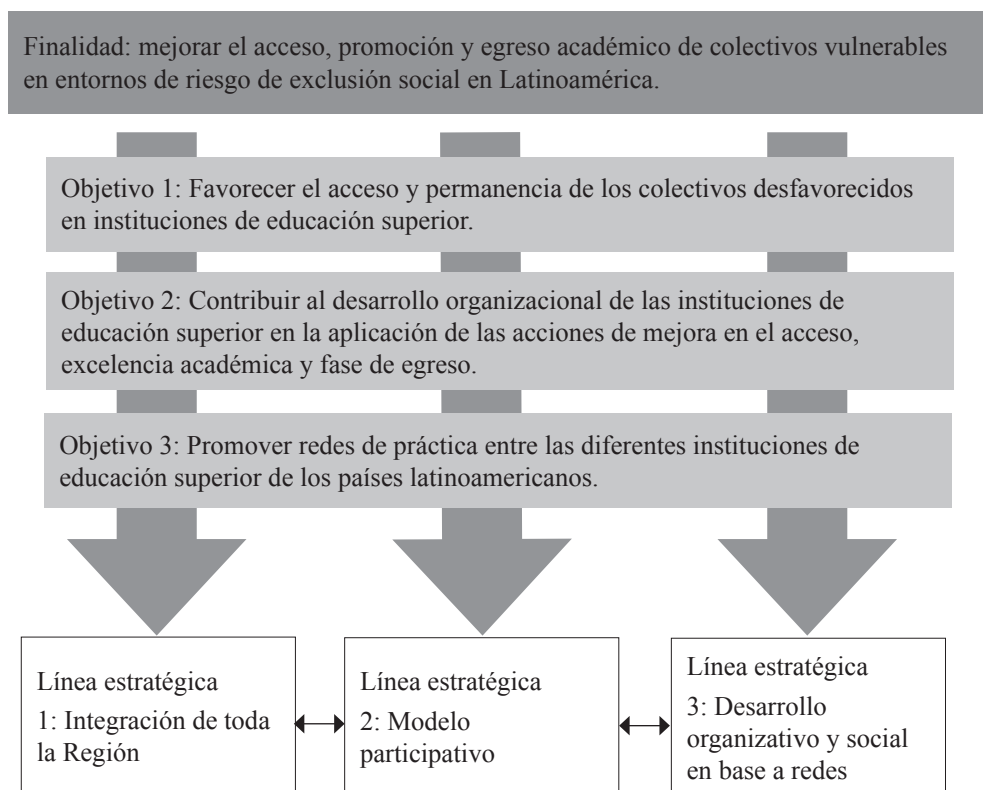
Finalidad: mejorar el acceso, promoción y egreso académico de colectivos vulnerables en entornos de riesgo de exclusión social en Latinoamérica.

Objetivo 1: Favorecer el acceso y permanencia de los colectivos desfavorecidos en instituciones de educación superior.

Objetivo 2: Contribuir al desarrollo organizacional de las instituciones de educación superior en la aplicación de las acciones de mejora en el acceso, excelencia académica y fase de egreso.

Objetivo 3: Promover redes de práctica entre las diferentes instituciones de educación superior de los países latinoamericanos.

Línea estratégica 1: Integración de toda la Región

Línea estratégica 2: Modelo participativo

Línea estratégica 3: Desarrollo organizativo y social en base a redes